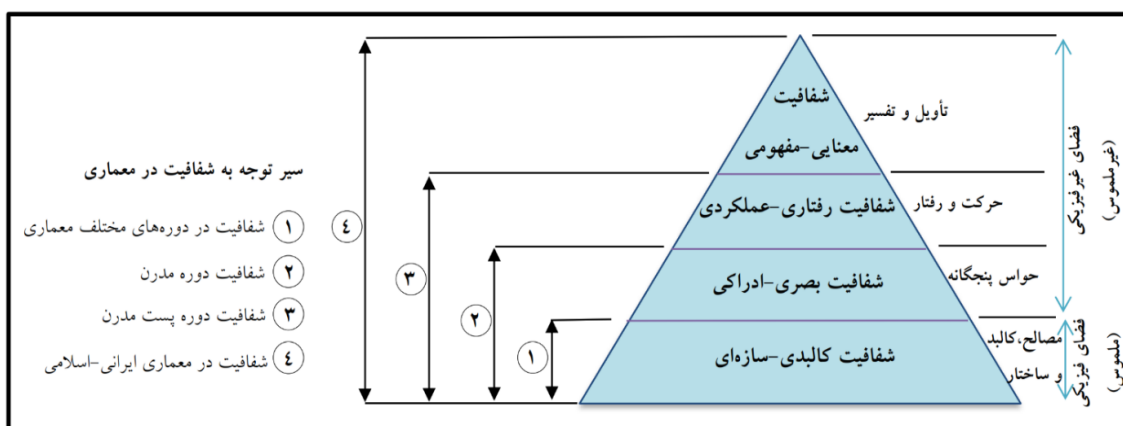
شفافیت
معنایی-مفهومی
تأویل و تفسیر
شفافیت رفتاری-عملکردی
حرکت و رفتار
شفافیت بصری-ادراکی
حواس پنجگانه
شفافیت کالبدی-سازه‌ای
مصالح،کالبد و ساختار
فضای غیر فیزیکی (غیرملموس)
فضای فیزیکی (ملموس)

سیر توجه به شفافیت در معماری
۱ شفافیت در دوره‌های مختلف معماری
۲ شفافیت دوره مدرن
۳ شفافیت دوره پست مدرن
۴ شفافیت در معماری ایرانی-اسلامی

۴
۳
۲
۱